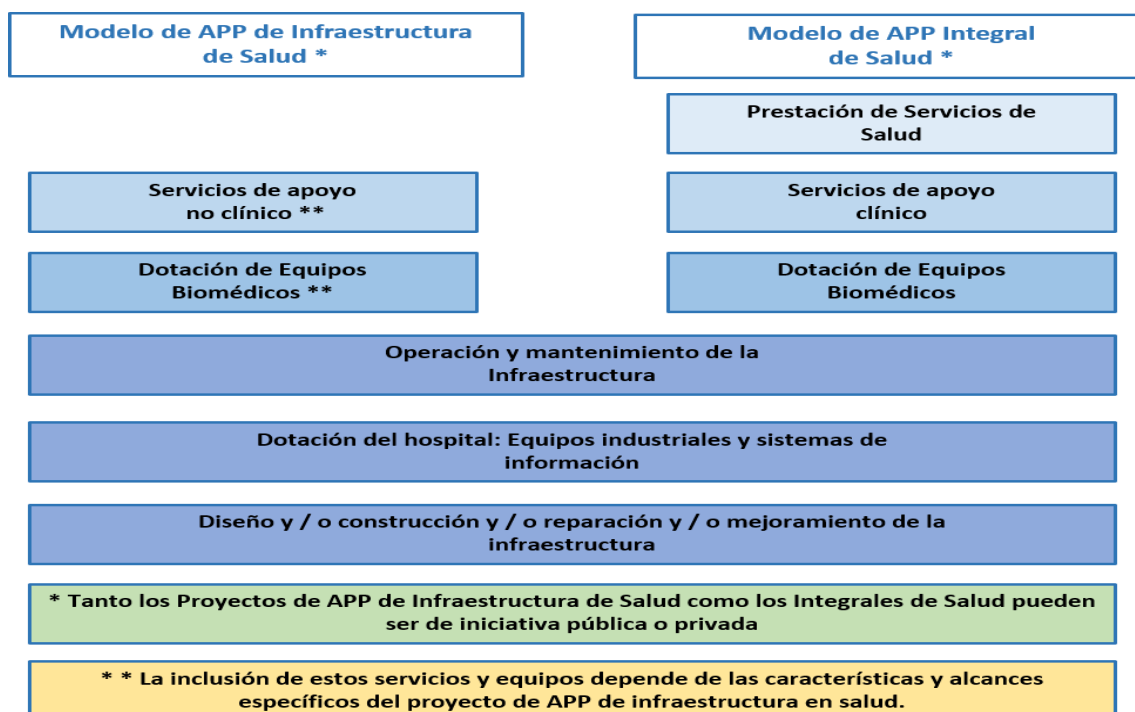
Modelo de APP de Infraestructura de Salud *

Modelo de APP Integral de Salud *

Prestación de Servicios de Salud

Servicios de apoyo no clínico **

Servicios de apoyo clínico

Dotación de Equipos Biomédicos **

Dotación de Equipos Biomédicos

Operación y mantenimiento de la Infraestructura

Dotación del hospital: Equipos industriales y sistemas de información

Diseño y / o construcción y / o reparación y / o mejoramiento de la infraestructura

* Tanto los Proyectos de APP de Infraestructura de Salud como los Integrales de Salud pueden ser de iniciativa pública o privada

* * La inclusión de estos servicios y equipos depende de las características y alcances específicos del proyecto de APP de infraestructura en salud.